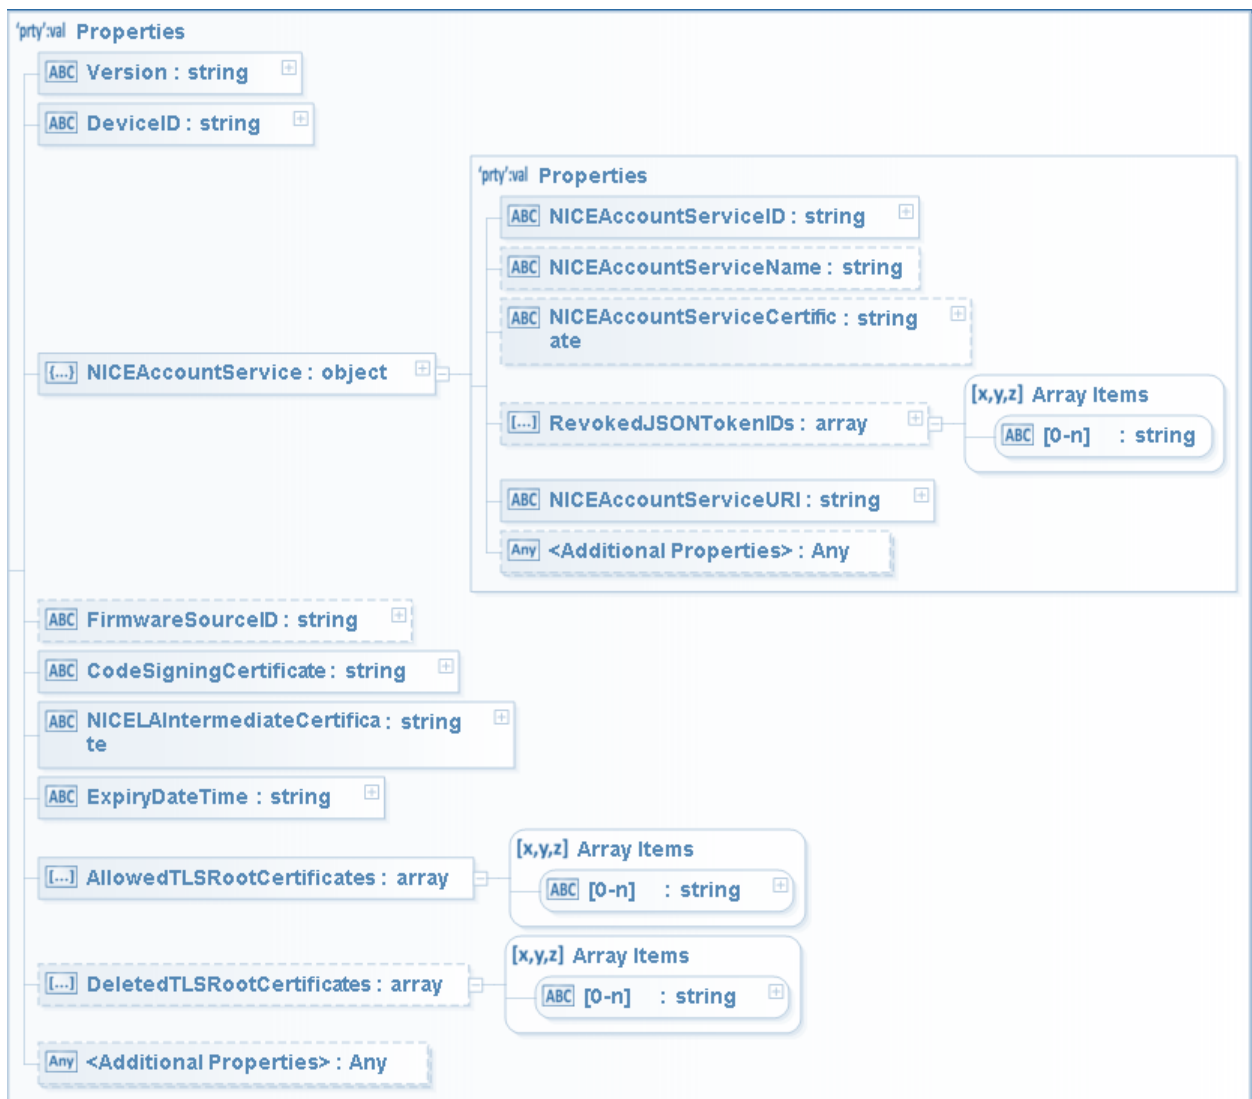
'prty':val Properties

ABC Version : string

ABC DeviceID : string

{...} NICEAccountService : object

'prty':val Properties

ABC NICEAccountServiceID : string

ABC NICEAccountServiceName : string

ABC NICEAccountServiceCertificate : string

[...] RevokedJSONTokenIDs : array

[x,y,z] Array Items

ABC [0-n] : string

ABC NICEAccountServiceURI : string

Any <Additional Properties> : Any

ABC FirmwareSourceID : string

ABC CodeSigningCertificate : string

ABC NICELAIntermediateCertificate : string

ABC ExpiryDateTime : string

[...] AllowedTLSRootCertificates : array

[x,y,z] Array Items

ABC [0-n] : string

[...] DeletedTLSRootCertificates : array

[x,y,z] Array Items

ABC [0-n] : string

Any <Additional Properties> : Any